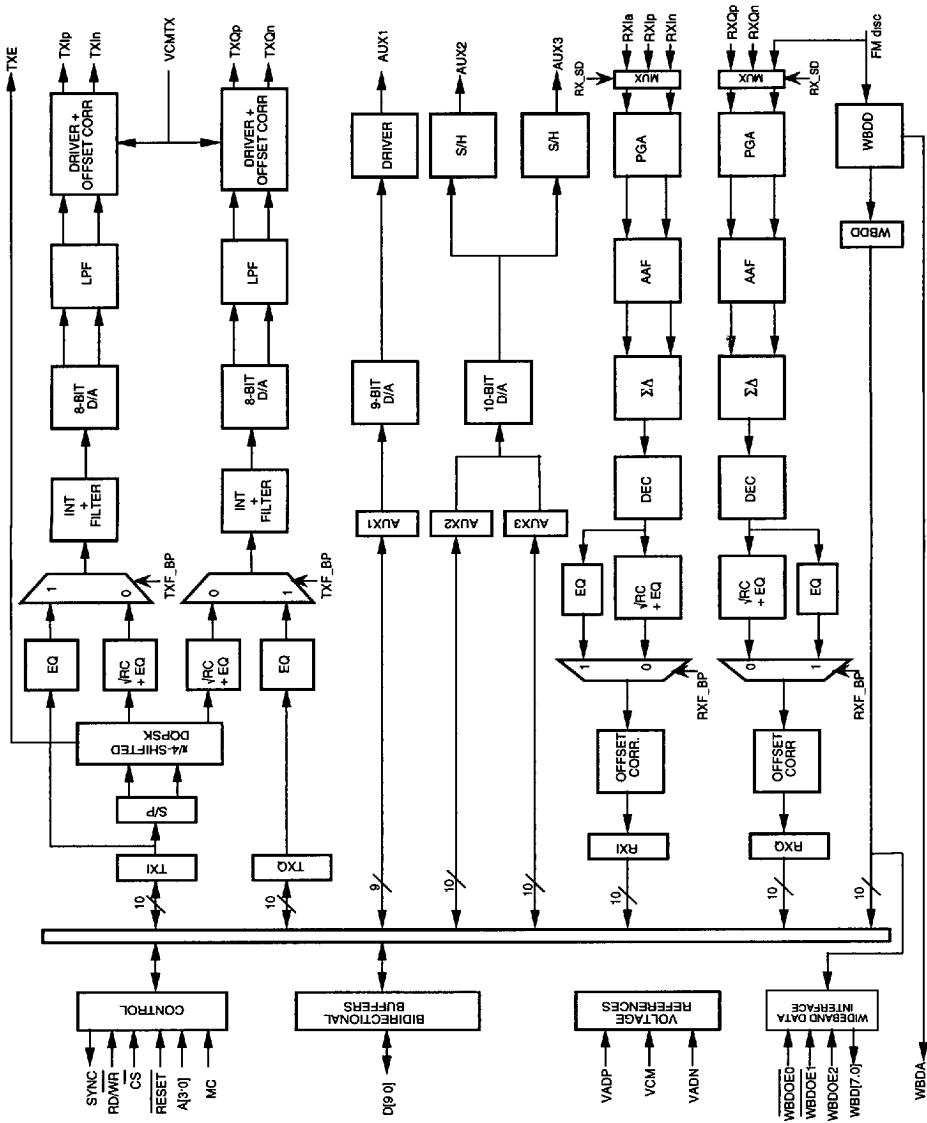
TXE
TXIp
TXIn
VCMTX
TXQp
TXQn
AUX1
AUX2
AUX3
RXIa
RXIp
RXIn
RXQp
RXQn
FM disc
RX_SD
MUX
MUX
RX_SD
DRIVER + OFFSET CORR
DRIVER + OFFSET CORR
DRIVER
S/H
S/H
PGA
PGA
WBDD
WBDD
LPF
LPF
AAF
AAF
8-BIT D/A
8-BIT D/A
9-BIT D/A
10-BIT D/A
$\Sigma\Delta$
$\Sigma\Delta$
INT + FILTER
INT + FILTER
DEC
DEC
AUX1
AUX2
AUX3
TXF_BP
TXF_BP
1
0
0
1
EQ
$\sqrt{RC}$ + EQ
$\sqrt{RC}$ + EQ
EQ
EQ
$\sqrt{RC}$ + EQ
$\sqrt{RC}$ + EQ
EQ
1
0
0
1
RXF_BP
RXF_BP
π/4-SHIFTED DQPSK
OFFSET CORR.
OFFSET CORR
S/P
TXI
TXQ
RXI
RXQ
10
10
9
10
10
10
10
10
CONTROL
BIDIRECTIONAL BUFFERS
VOLTAGE REFERENCES
WIDEBAND DATA INTERFACE
SYNC
RD/$\overline{WR}$
$\overline{CS}$
$\overline{RESET}$
A[3:0]
MC
D[9:0]
VADP
VCM
VADN
$\overline{WBDOE0}$
$\overline{WBDOE1}$
WBDOE2
WBD[7:0]
WBDA